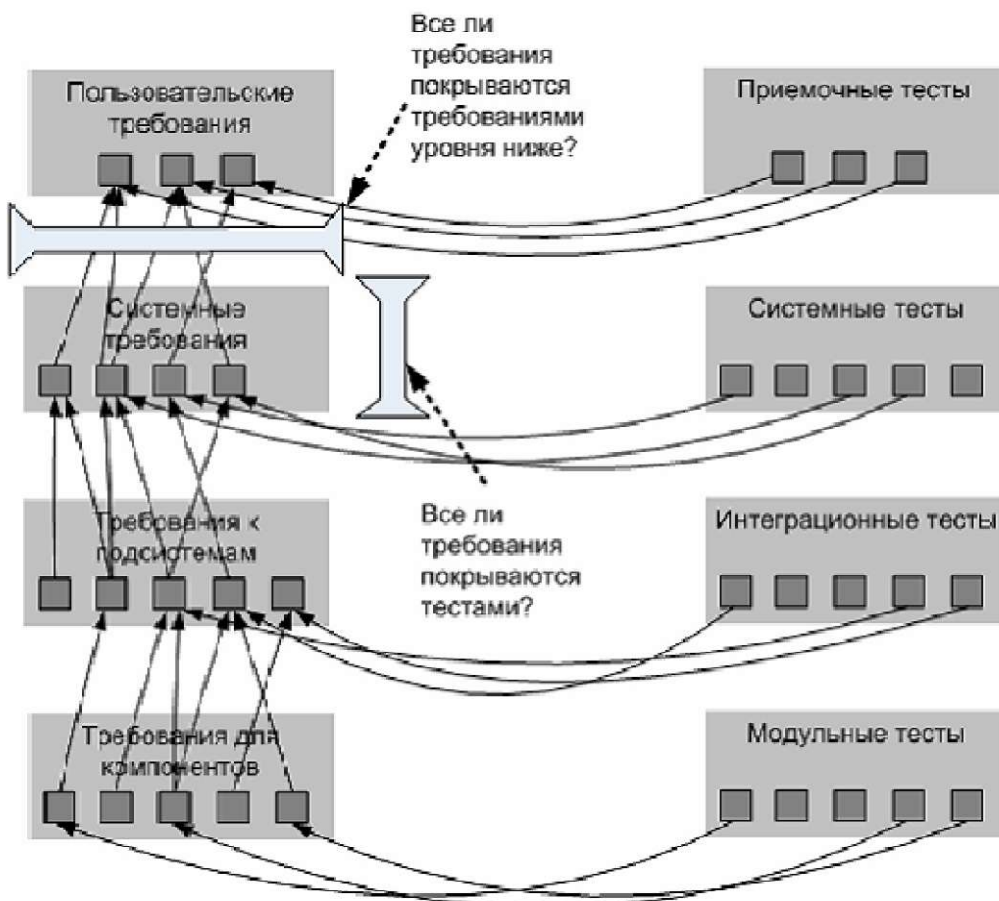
Все ли требования покрываются требованиями уровня ниже?

Пользовательские требования

Приемочные тесты

Системные требования

Системные тесты

Все ли требования покрываются тестами?

Требования к подсистемам

Интеграционные тесты

Требования для компонентов

Модульные тесты